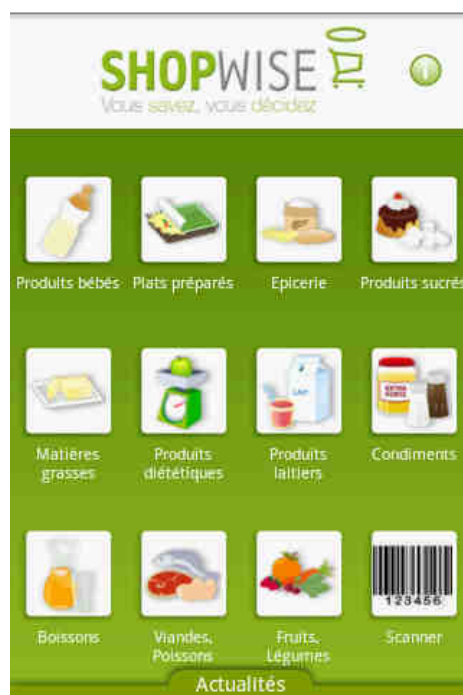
SHOPWISE
Vous savez, vous décidez

Produits bébés
Plats préparés
Epicerie
Produits sucrés

Matières grasses
Produits diététiques
Produits laitiers
Condiments

Boissons
Viandes, Poissons
Fruits, Légumes
Scanner

123456

Actualités